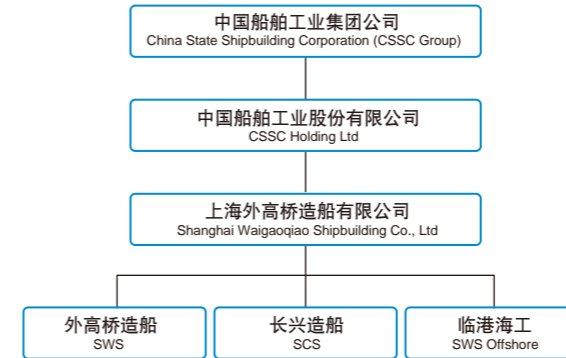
中国船舶工业集团公司
China State Shipbuilding Corporation (CSSC Group)

中国船舶工业股份有限公司
CSSC Holding Ltd

上海外高桥造船有限公司
Shanghai Waigaoqiao Shipbuilding Co., Ltd

外高桥造船
SWS

长兴造船
SCS

临港海工
SWS Offshore